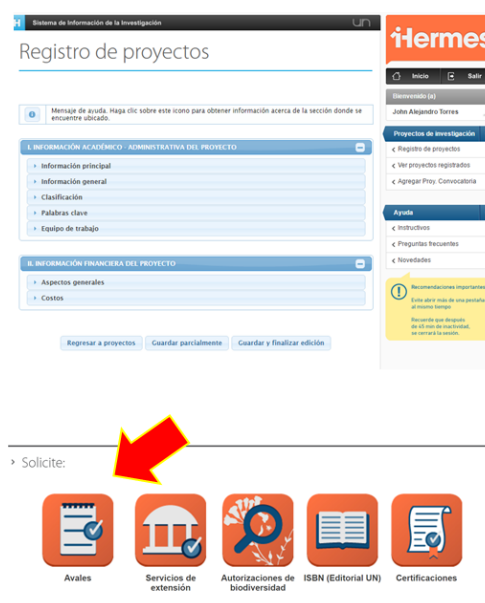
H Sistema de Información de la Investigación

UN

Registro de proyectos

Mensaje de ayuda. Haga clic sobre este icono para obtener información acerca de la sección donde se encuentre ubicado.

I. INFORMACIÓN ACADÉMICO - ADMINISTRATIVA DEL PROYECTO

Información principal

Información general

Clasificación

Palabras clave

Equipo de trabajo

II. INFORMACIÓN FINANCIERA DEL PROYECTO

Aspectos generales

Costos

Regresar a proyectos

Guardar parcialmente

Guardar y finalizar edición

Hermes

Inicio

Salir

Bienvenido (a)

John Alejandro Torres

Proyectos de investigación

Registro de proyectos

Ver proyectos registrados

Agregar Proy. Convocatoria

Ayuda

Instructivos

Preguntas frecuentes

Novedades

Recomendaciones important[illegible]

Evite abrir más de una pestaña al mismo tiempo

Recuerde que después de 45 min de inactividad, se cerrará la sesión.

Solicite:

Avales

Servicios de extensión

Autorizaciones de biodiversidad

ISBN (Editorial UN)

Certificaciones